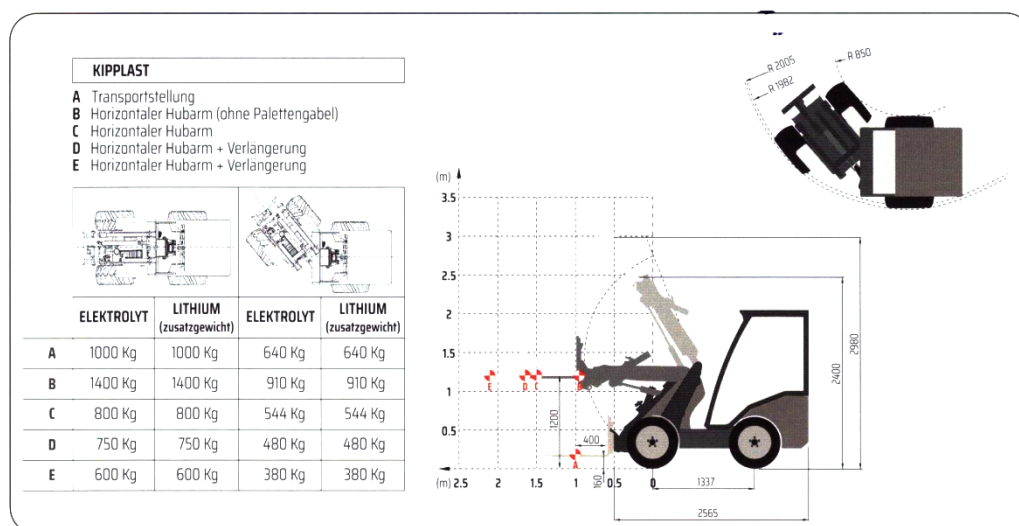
KIPPLAST

A Transportstellung
B Horizontaler Hubarm (ohne Palettengabel)
C Horizontaler Hubarm
D Horizontaler Hubarm + Verlängerung
E Horizontaler Hubarm + Verlängerung

| | ELEKTROLYT | LITHIUM (zusatzgewicht) | ELEKTROLYT | LITHIUM (zusatzgewicht) |
|---|---|---|---|---|
| A | 1000 Kg | 1000 Kg | 640 Kg | 640 Kg |
| B | 1400 Kg | 1400 Kg | 910 Kg | 910 Kg |
| C | 800 Kg | 800 Kg | 544 Kg | 544 Kg |
| D | 750 Kg | 750 Kg | 480 Kg | 480 Kg |
| E | 600 Kg | 600 Kg | 380 Kg | 380 Kg |

R 2005
R 1982
R 850

(m)
3.5
3
2.5
2
1.5
1
0.5
(m) 2.5 2 1.5 1 0.5 0
E D C B A
1200
400
160
1337
2565
2400
2980